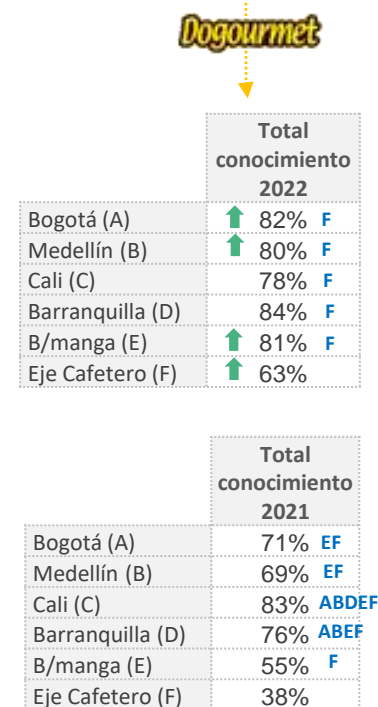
Dogourmet

| | Total conocimiento 2022 |
|---|---|
| Bogotá (A) | 82% F |
| Medellín (B) | 80% F |
| Cali (C) | 78% F |
| Barranquilla (D) | 84% F |
| B/manga (E) | 81% F |
| Eje Cafetero (F) | 63% |

| | Total conocimiento 2021 |
|---|---|
| Bogotá (A) | 71% EF |
| Medellín (B) | 69% EF |
| Cali (C) | 83% ABDEF |
| Barranquilla (D) | 76% ABEF |
| B/manga (E) | 55% F |
| Eje Cafetero (F) | 38% |